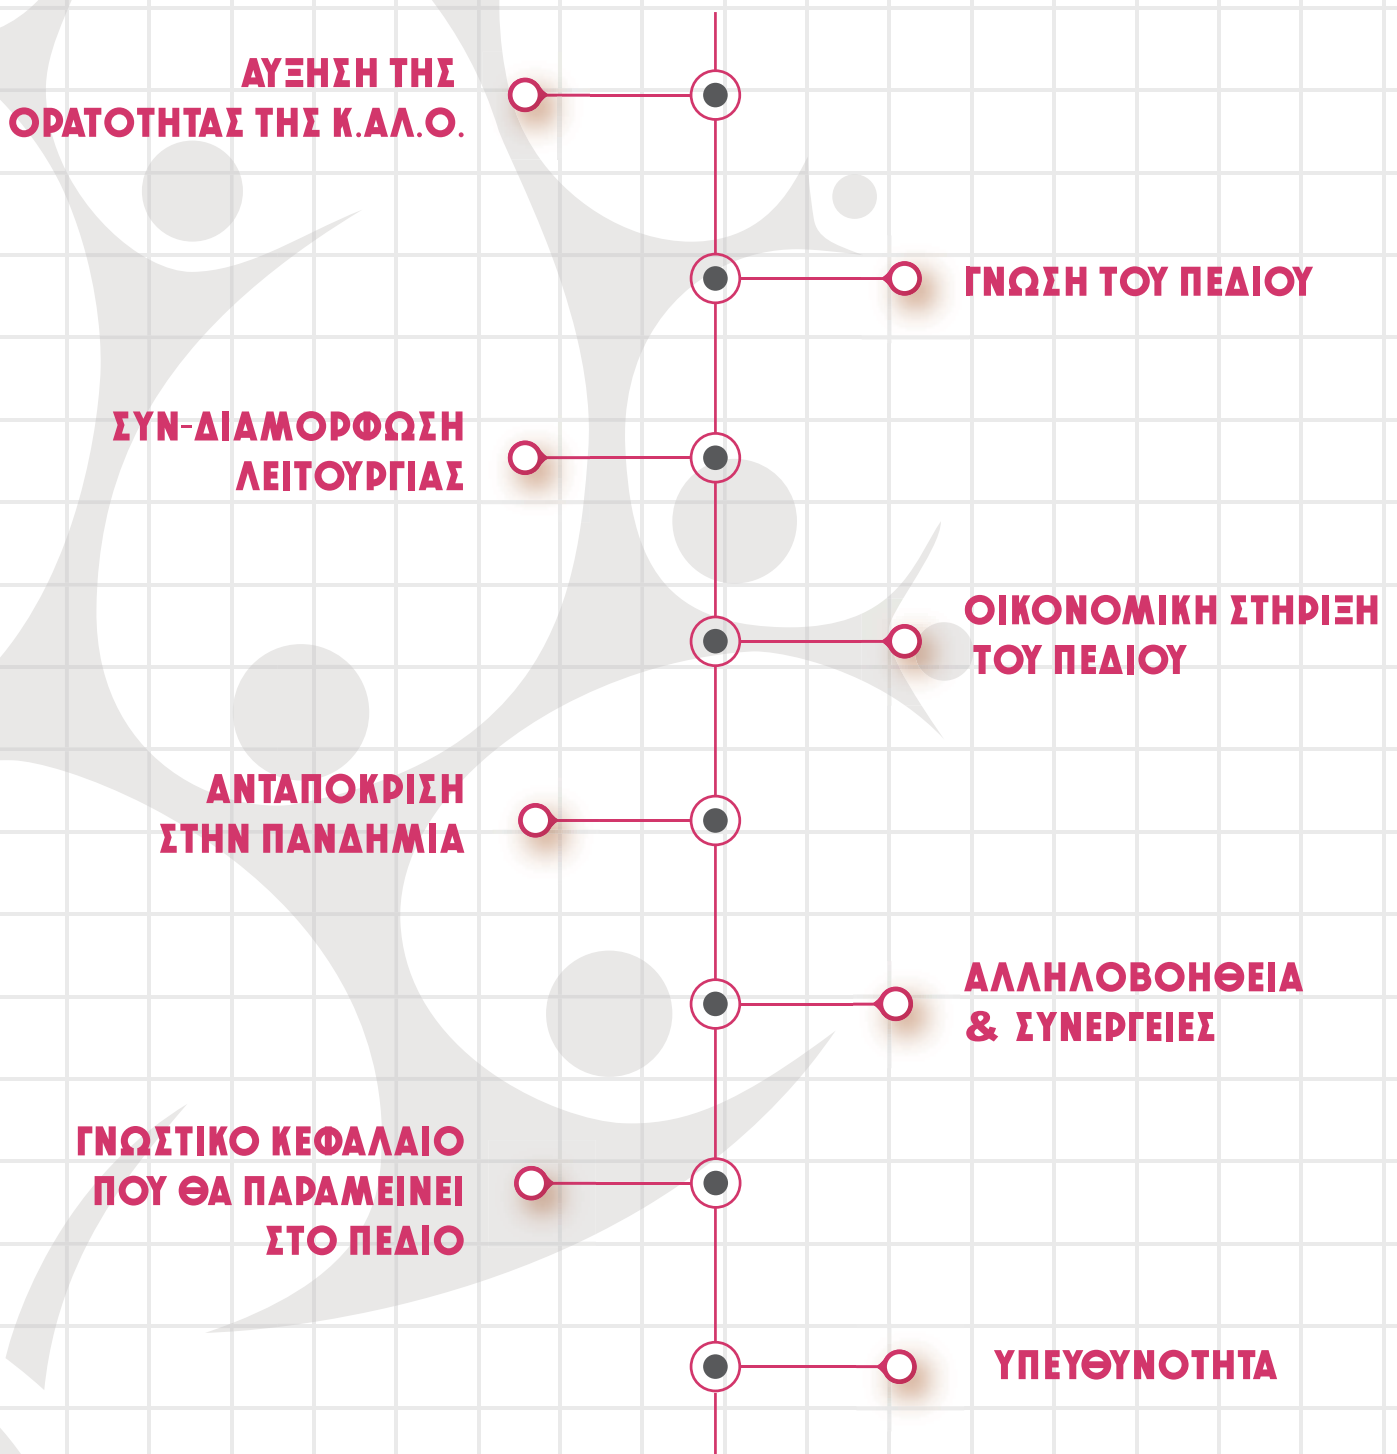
ΑΥΞΗΣΗ ΤΗΣ ΟΡΑΤΟΤΗΤΑΣ ΤΗΣ Κ.ΑΛ.Ο.

ΓΝΩΣΗ ΤΟΥ ΠΕΔΙΟΥ

ΣΥΝ-ΔΙΑΜΟΡΦΩΣΗ ΛΕΙΤΟΥΡΓΙΑΣ

ΟΙΚΟΝΟΜΙΚΗ ΣΤΗΡΙΞΗ ΤΟΥ ΠΕΔΙΟΥ

ΑΝΤΑΠΟΚΡΙΣΗ ΣΤΗΝ ΠΑΝΔΗΜΙΑ

ΑΛΛΗΛΟΒΟΗΘΕΙΑ & ΣΥΝΕΡΓΕΙΕΣ

ΓΝΩΣΤΙΚΟ ΚΕΦΑΛΑΙΟ ΠΟΥ ΘΑ ΠΑΡΑΜΕΙΝΕΙ ΣΤΟ ΠΕΔΙΟ

ΥΠΕΥΘΥΝΟΤΗΤΑ